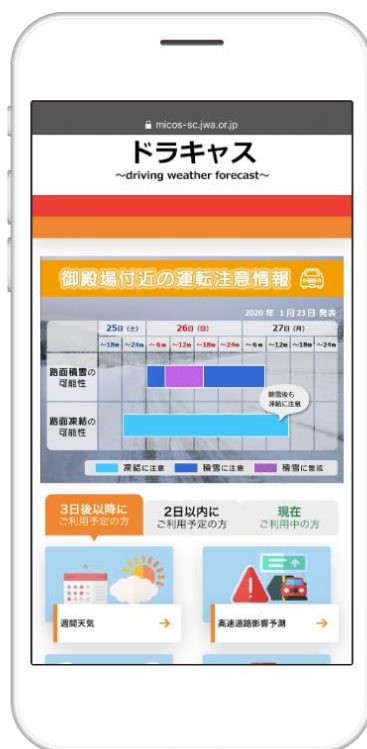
micos-sc.jwa.or.jp

ドラキャス
~driving weather forecast~

御殿場付近の運転注意情報

2020年 1月23日 発表

| | 25日 (土) | | 26日 (日) | | | | 27日 (月) | | | |
|---|---|---|---|---|---|---|---|---|---|---|
| | ~18時 | ~24時 | ~6時 | ~12時 | ~18時 | ~24時 | ~6時 | ~12時 | ~18時 | ~24時 |
| 路面積雪の可能性 | | | | | | | | | | |
| 路面凍結の可能性 | | | | | | | | | | |

除雪後も凍結に注意

凍結に注意　積雪に注意　積雪に警戒

3日後以降に
ご利用予定の方

2日以内に
ご利用予定の方

現在
ご利用中の方

週間天気 →

高速道路影響予測 →